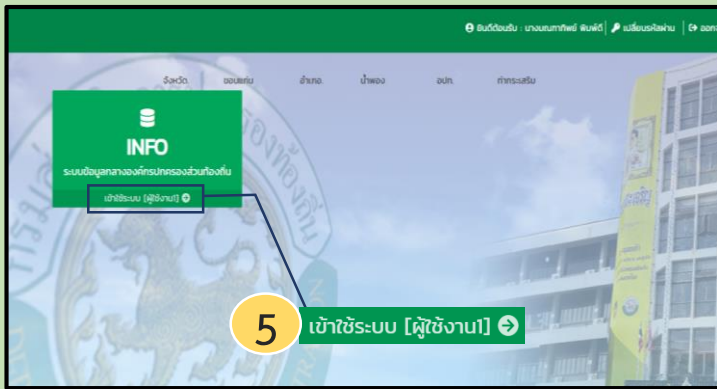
ยินดีต้อนรับ : นางนนทาทิพย์ พิมพ์ดี | เปลี่ยนรหัสผ่าน | ออก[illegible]

จังหวัด ขอนแก่น อำเภอ น้ำพอง อปท. ท่ากระเสริม

INFO
ระบบข้อมูลกลางองค์กรปกครองส่วนท้องถิ่น
เข้าใช้ระบบ [ผู้ใช้งาน1]

5
เข้าใช้ระบบ [ผู้ใช้งาน1]